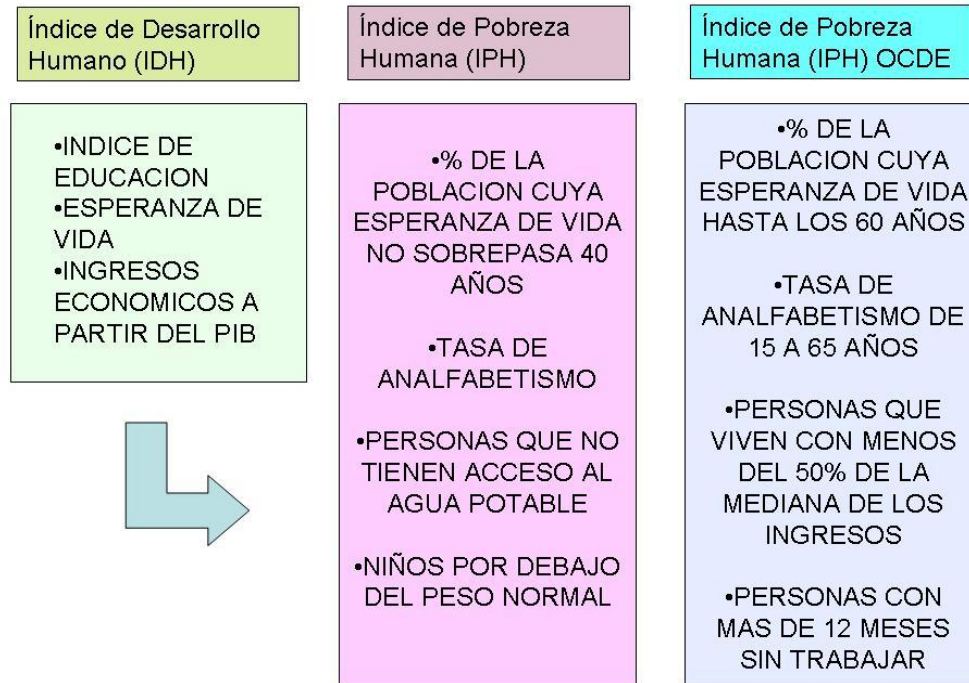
Índice de Desarrollo Humano (IDH)

•INDICE DE EDUCACION
•ESPERANZA DE VIDA
•INGRESOS ECONOMICOS A PARTIR DEL PIB

Índice de Pobreza Humana (IPH)

•% DE LA POBLACION CUYA ESPERANZA DE VIDA NO SOBREPASA 40 AÑOS

•TASA DE ANALFABETISMO

•PERSONAS QUE NO TIENEN ACCESO AL AGUA POTABLE

•NIÑOS POR DEBAJO DEL PESO NORMAL

Índice de Pobreza Humana (IPH) OCDE

•% DE LA POBLACION CUYA ESPERANZA DE VIDA HASTA LOS 60 AÑOS

•TASA DE ANALFABETISMO DE 15 A 65 AÑOS

•PERSONAS QUE VIVEN CON MENOS DEL 50% DE LA MEDIANA DE LOS INGRESOS

•PERSONAS CON MAS DE 12 MESES SIN TRABAJAR